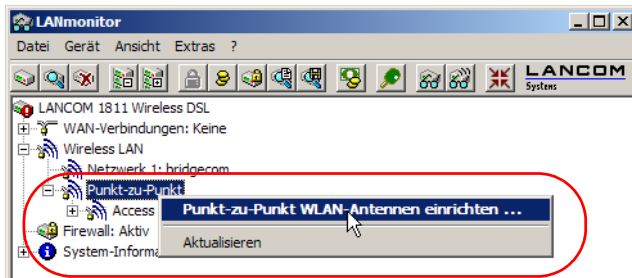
LANmonitor

Datei Gerät Ansicht Extras ?

LANCOM Systems

LANCOM 1811 Wireless DSL
WAN-Verbindungen: Keine
Wireless LAN
Netzwerk 1: bridgecom
Punkt-zu-Punkt
Access
Firewall: Aktiv
System-Informa

Punkt-zu-Punkt WLAN-Antennen einrichten ...
Aktualisieren